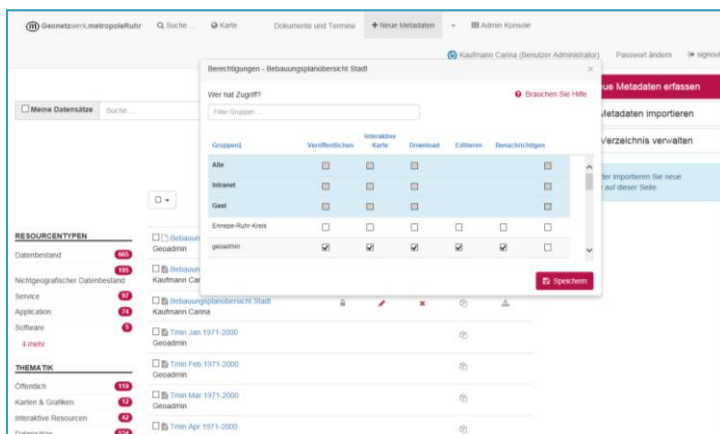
Geonetzwerk.metropoleRuhr Suche ... Karte Dokumente und Termine + Neue Metadaten Admin Konsole

Kaufmann Carina (Benutzer Administrator) Passwort ändern signout

Meine Datensätze Suche ...

Berechtigungen - Bebauungsplanübersicht Stadt

Wer hat Zugriff?

Brauchen Sie Hilfe

Filter Gruppen ...

| Gruppen | Veröffentlichen | Interaktive Karte | Download | Editieren | Benachrichtigen | |
|---|---|---|---|---|---|---|
| Alle | | | | | | |
| Intranet | | | | | | |
| Gast | | | | | | |
| Ennepe-Ruhr-Kreis | | | | | | |
| geoadmin | | | | | | |

Speichern

ue Metadaten erfassen

Metadaten importieren

Verzeichnis verwalten

der importieren Sie neue auf dieser Seite.

RESOURCENTYPEN

Datenbestand 665

195

Nichtgeographischer Datenbestand

Service 97

Application 74

Software 5

4 mehr

THEMATIK

Öffentlich 115

Karten & Grafiken 13

Interaktive Resourcen 42

Bebauun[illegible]
Geoadmin

Bebauun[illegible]
Kaufmann Ca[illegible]

Bebauungsplanübersicht Stadt
Kaufmann Carina

Tmin Jan 1971-2000
Geoadmin

Tmin Feb 1971-2000
Geoadmin

Tmin Mar 1971-2000
Geoadmin

Tmin Apr 1971-2000